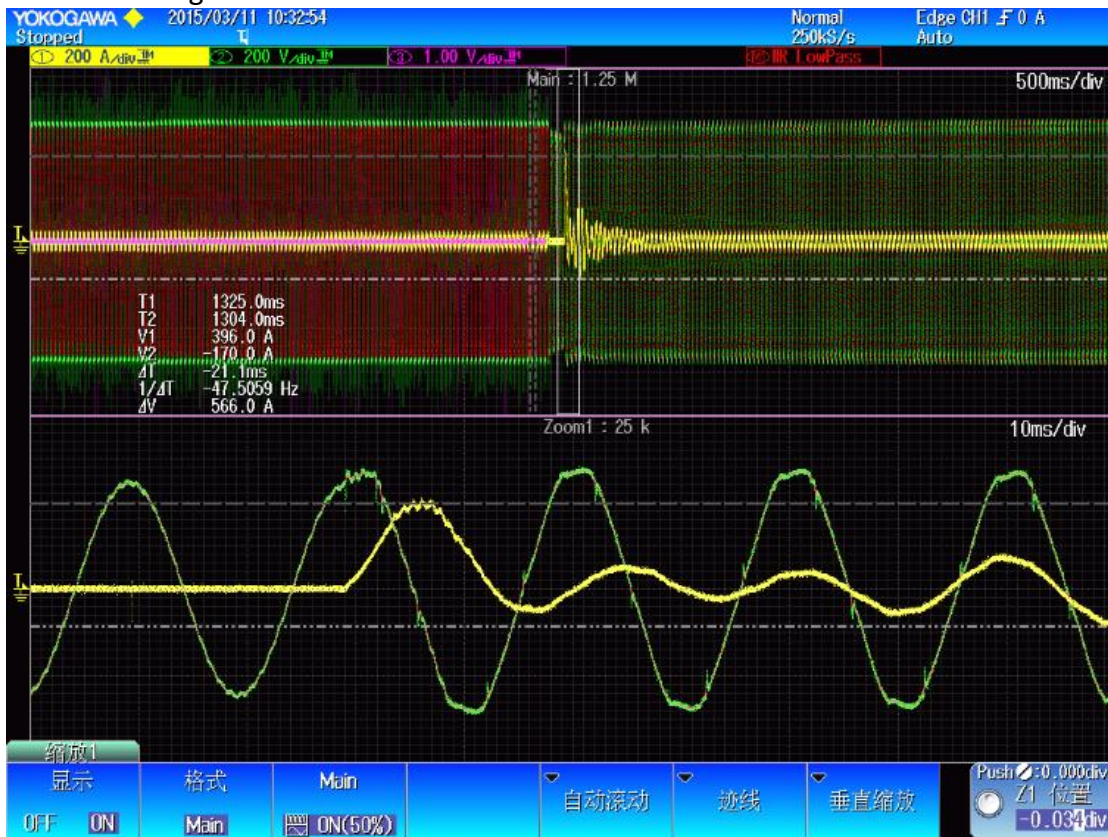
YOKOGAWA
Stopped
2015/03/11 10:32:54
Normal
250kS/s
Edge CH1 0 A
Auto
① 200 A/div
② 200 V/div
③ 1.00 V/div
IIR LowPass
Main : 1.25 M
500ms/div
T1 1325.0ms
T2 1304.0ms
V1 396.0 A
V2 -170.0 A
ΔT -21.1ms
1/ΔT -47.5059 Hz
ΔV 566.0 A
Zoom1 : 25 k
10ms/div
缩放1
显示
OFF ON
格式
Main
Main
ON(50%)
自动滚动
迹线
垂直缩放
Push :0.000div
Z1 位置
-0.034div